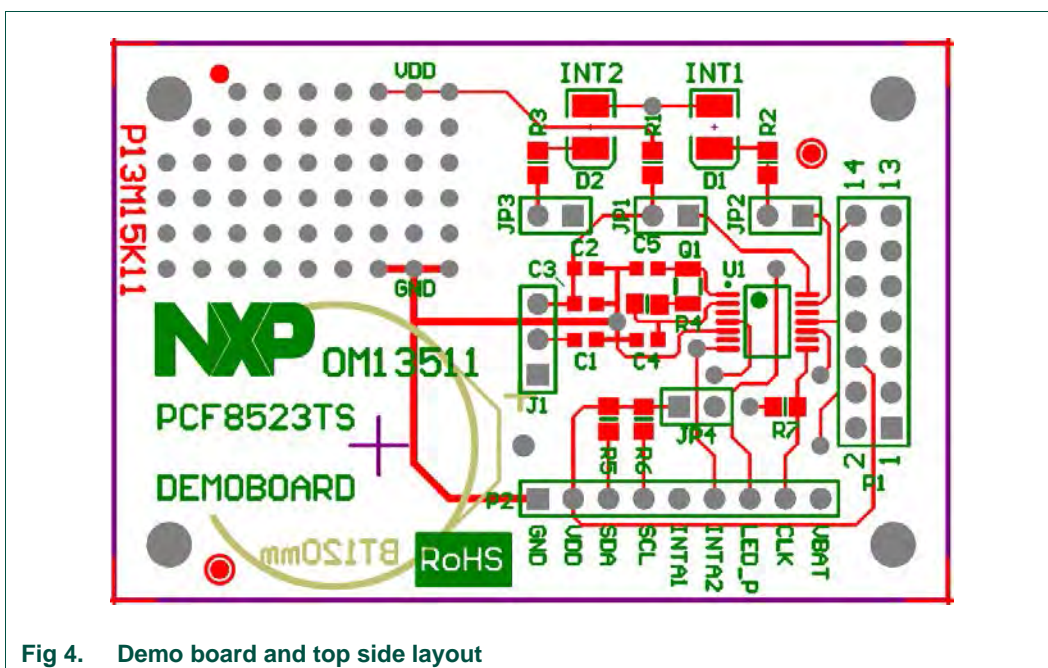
VDD
INT2
INT1
R3
R1
R2
P13M15K11
D2
D1
14
13
JP3
JP1
JP2
C2
C5
Q1
C3
U1
GND
R4
NXP
C1
C4
OM13511
J1
PCF8523TS
JP4
R7
R5
R6
2
1
DEMOBOARD
P2
P1
BT120mm
RoHS
GND
VDD
SDA
SCL
INTA1
INTA2
LED_P
CLK
VBAT

Fig 4. Demo board and top side layout